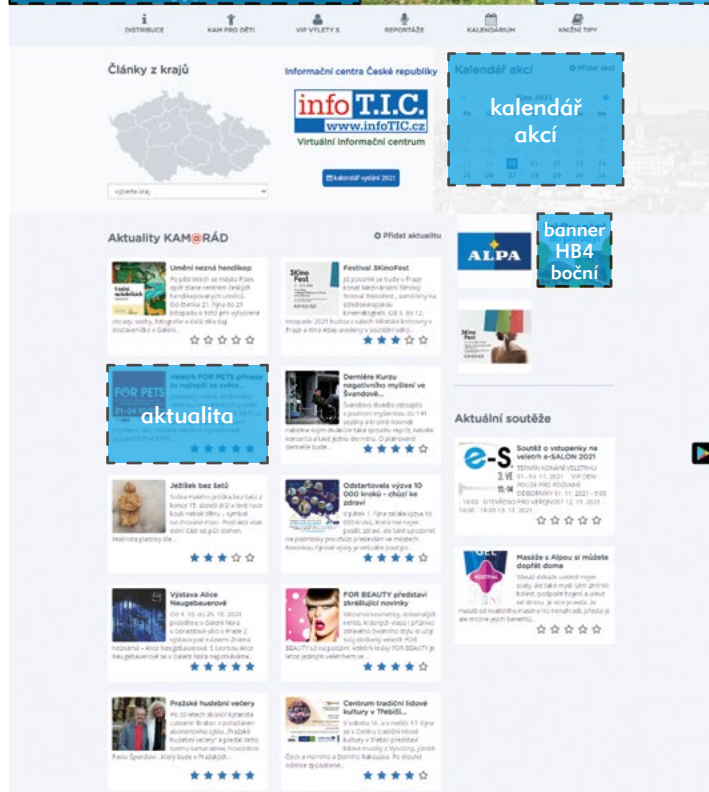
DISTRIBUCE KAM PRO DĚTI VIP VÝLETY S REPORTÁŽE KALENDÁRIUM KNIŽNÍ TIPY

Články z krajů

vyberte kraj

Informační centra České republiky

info T.I.C.
www.infoTIC.cz

Virtuální informační centrum

kalendář vydání 2021

Kalendář akcí

Přidat akci

kalendář akcí

Aktuality KAM@RÁD

Přidat aktualitu

Umění nezná handicap

Festival 3KinoFest

Derniéra Kurzu negativního myšlení ve Švandově...

FOR PETS přinese to nejlepší ze světa...

aktualita

Ježíšek bez šatů

Odstartovala výzva 10 000 kroků - chůzí ke zdraví

Výstava Alice Neugebauerové

FOR BEAUTY představí zkrášlující novinky

Pražské hudební večery

Centrum tradiční lidové kultury v Třebíči...

ALPA

banner HB4 boční

Aktuální soutěže

Soutěž o vstupenky na veletrh e-SALON 2021

Masáže s Alpou si můžete dopřát doma